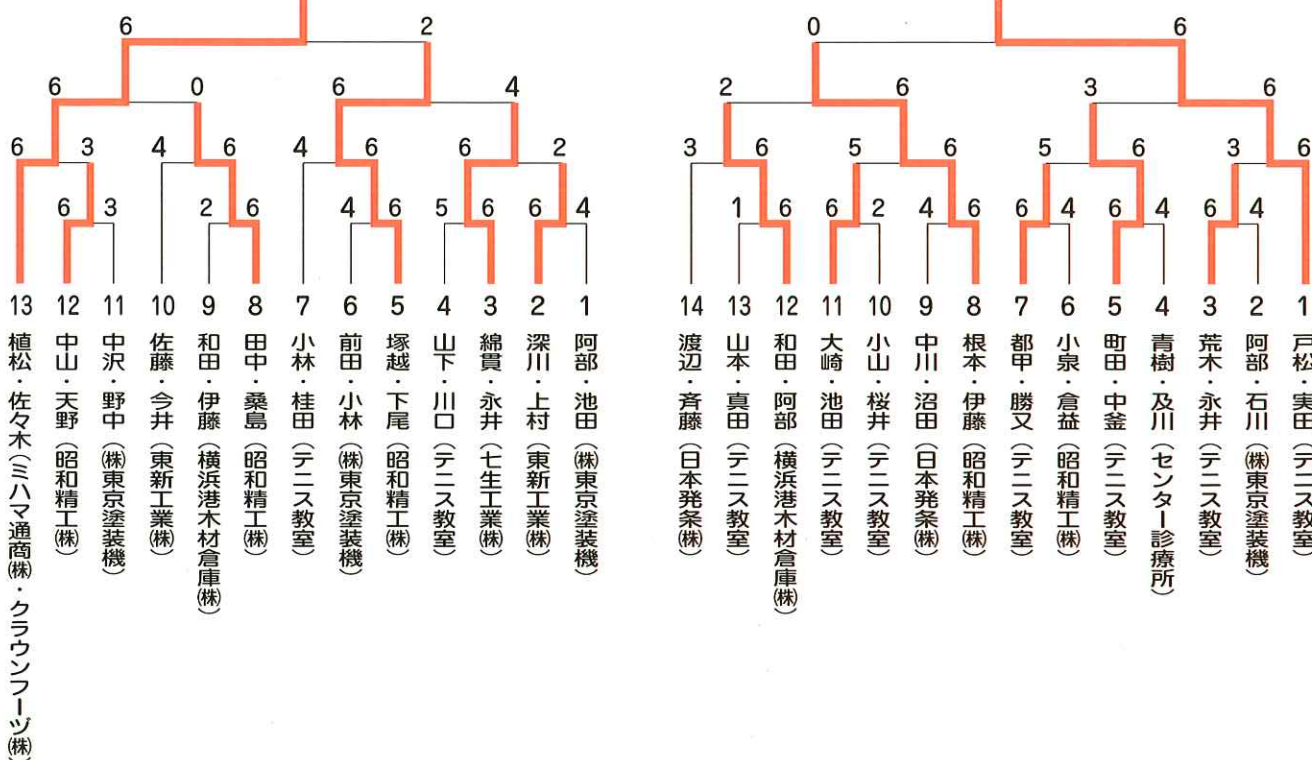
6 2
6 0 6 4
6 3 4 6 4 6 6 2
6 3 2 6 4 6 5 6 6 4
13 12 11 10 9 8 7 6 5 4 3 2 1
植松・佐々木（ミハマ通商㈱・クラウンフーヅ㈱）
中山・天野（昭和精工㈱）
中沢・野中（㈱東京塗装機）
佐藤・今井（東新工業㈱）
和田・伊藤（横浜港木材倉庫㈱）
田中・桑島（昭和精工㈱）
小林・桂田（テニス教室）
前田・小林（㈱東京塗装機）
塚越・下尾（昭和精工㈱）
山下・川口（テニス教室）
綿貫・永井（七生工業㈱）
深川・上村（東新工業㈱）
阿部・池田（㈱東京塗装機）

0 6
2 6 3 6
3 6 5 6 5 6 3 6
1 6 6 2 4 6 6 4 6 4 6 4
14 13 12 11 10 9 8 7 6 5 4 3 2 1
渡辺・斉藤（日本発条㈱）
山本・真田（テニス教室）
和田・阿部（横浜港木材倉庫㈱）
大崎・池田（テニス教室）
小山・桜井（テニス教室）
中川・沼田（日本発条㈱）
根本・伊藤（昭和精工㈱）
都甲・勝又（テニス教室）
小泉・倉益（昭和精工㈱）
町田・中釜（テニス教室）
青樹・及川（センター診療所）
荒木・永井（テニス教室）
阿部・石川（㈱東京塗装機）
戸松・実田（テニス教室）